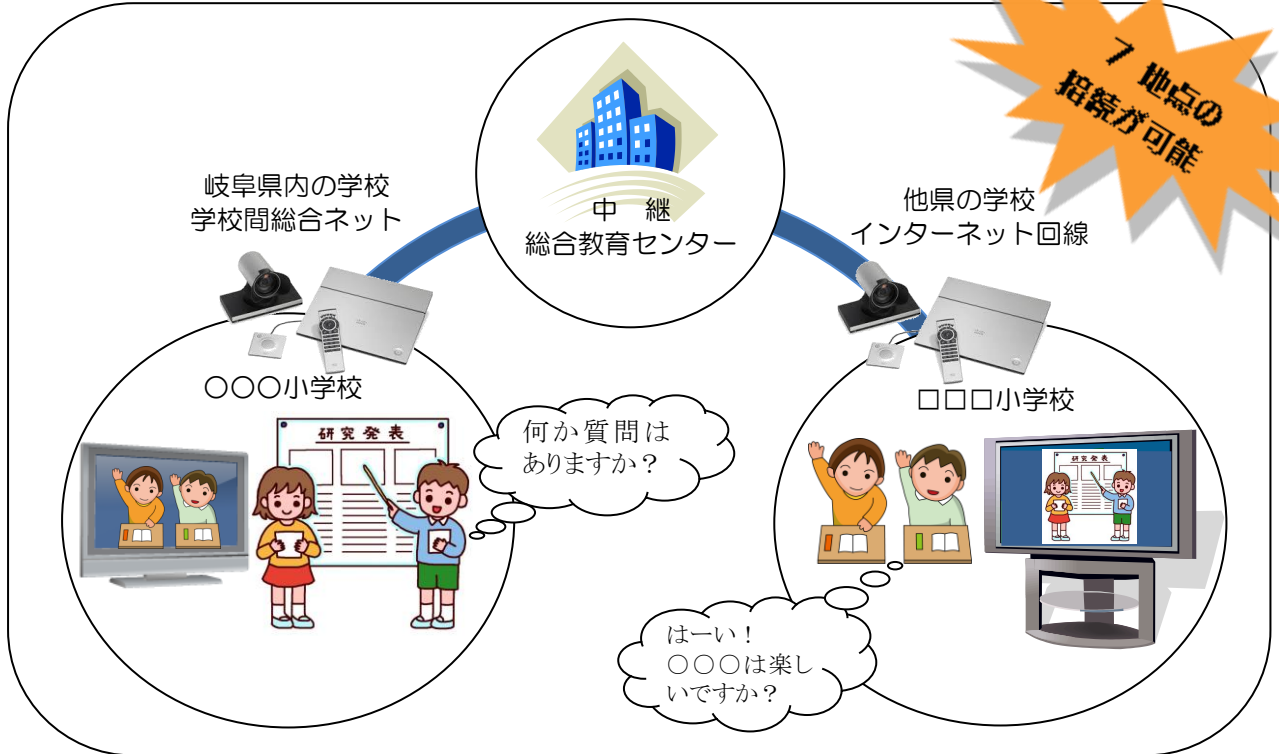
７ 地点の
接続が可能

岐阜県内の学校
学校間総合ネット

中　継
総合教育センター

他県の学校
インターネット回線

○○○小学校

研究発表

何か質問は
ありますか？

□□□小学校

研究発表

はーい！
○○○は楽し
いですか？